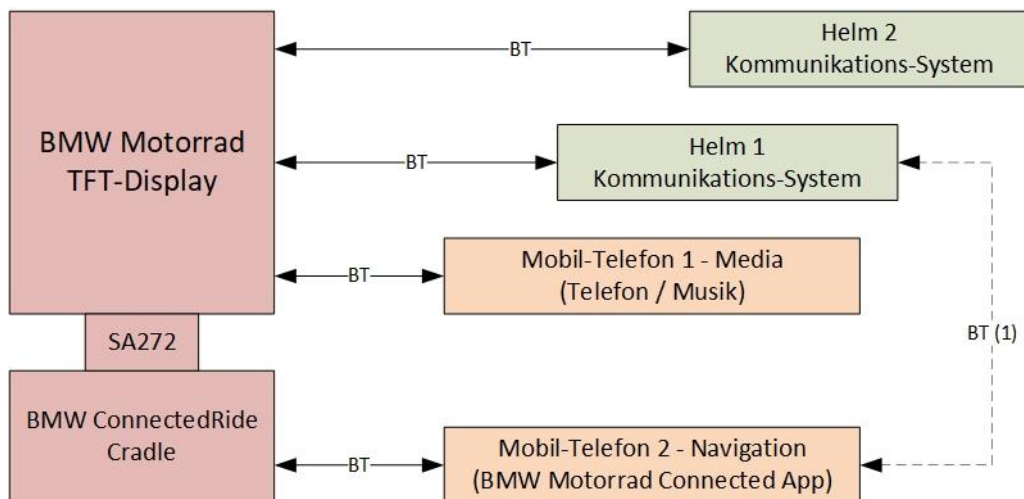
BMW Motorrad
TFT-Display

BT

Helm 2
Kommunikations-System

BT

Helm 1
Kommunikations-System

BT

Mobil-Telefon 1 - Media
(Telefon / Musik)

SA272

BT (1)

BMW ConnectedRide
Cradle

BT

Mobil-Telefon 2 - Navigation
(BMW Motorrad Connected App)